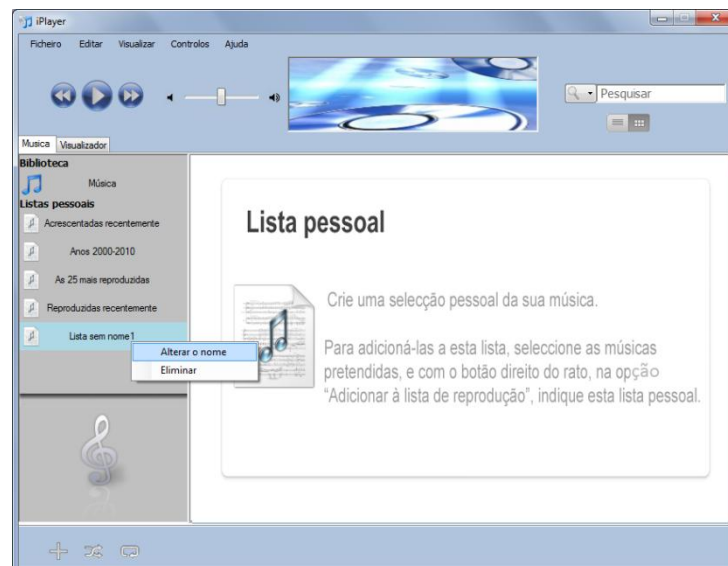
iPlayer

Ficheiro Editar Visualizar Controlos Ajuda

Pesquisar

Musica Visualizador

Biblioteca

Música

Listas pessoais

Acrescentadas recentemente

Anos 2000-2010

As 25 mais reproduzidas

Reproduzidas recentemente

Lista sem nome1

Alterar o nome

Eliminar

Lista pessoal

Crie uma selecção pessoal da sua música.

Para adicioná-las a esta lista, seleccione as músicas pretendidas, e com o botão direito do rato, na opção "Adicionar à lista de reprodução", indique esta lista pessoal.